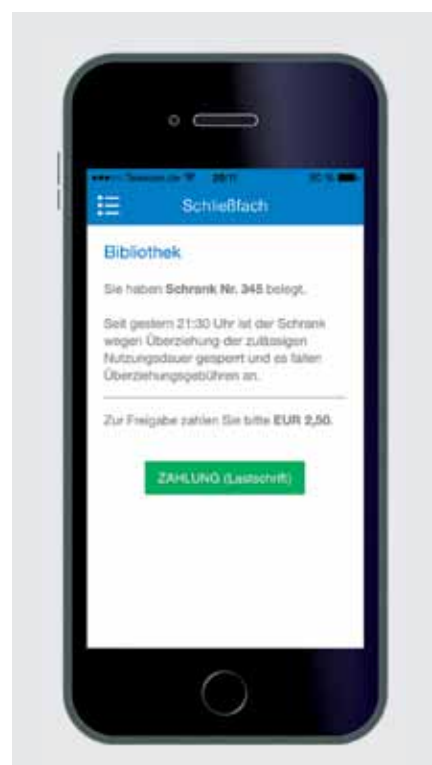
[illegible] 20:11 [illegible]

Schließfach

Bibliothek

Sie haben **Schrank Nr. 345** belegt.

Seit gestern 21:30 Uhr ist der Schrank wegen Überziehung der zulässigen Nutzungsdauer gesperrt und es fallen Überziehungsgebühren an.

Zur Freigabe zahlen Sie bitte **EUR 2,50.**

ZAHLUNG (Lastschrift)